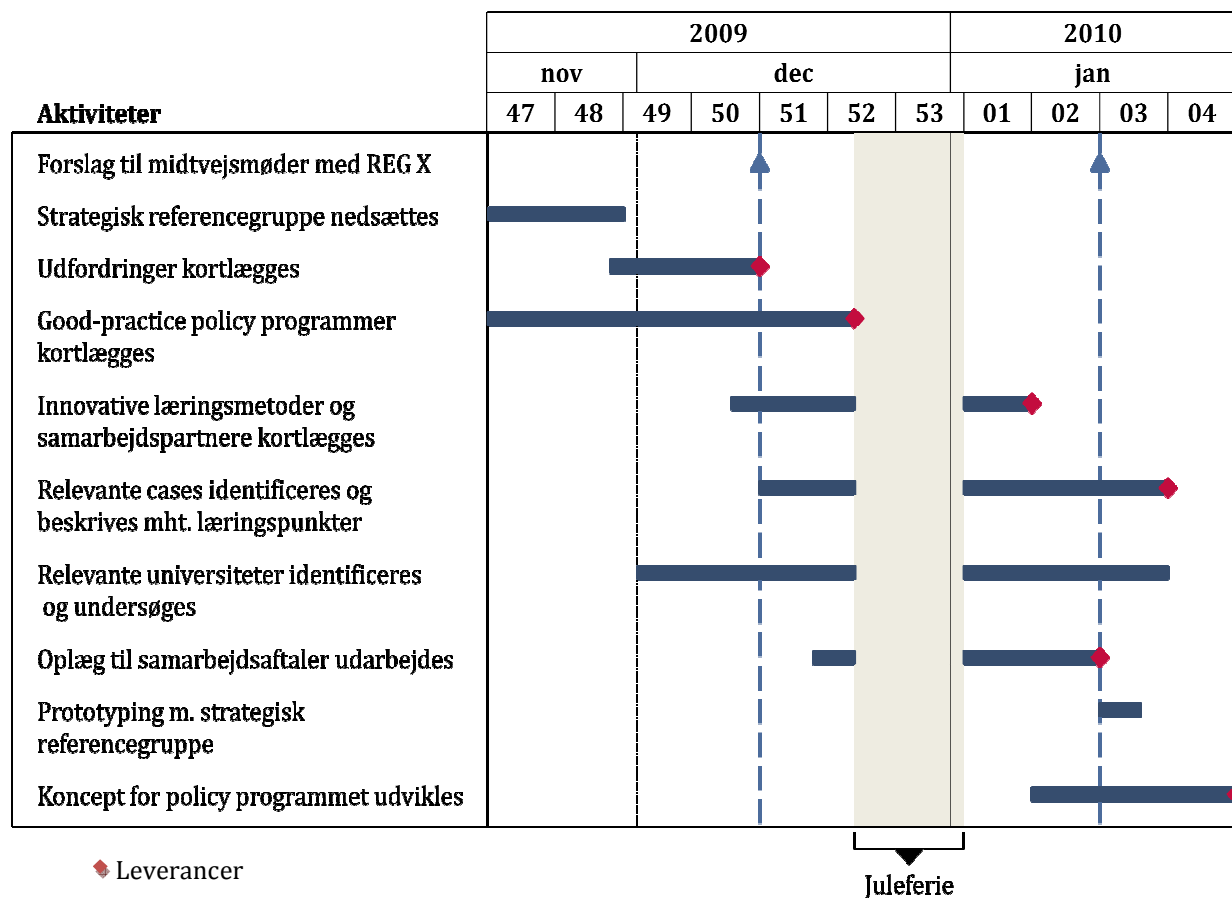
| Aktiviteter | 2009 | | | | | | | 2010 | | | |
|---|---|---|---|---|---|---|---|---|---|---|---|
| | nov | | dec | | | | | jan | | | |
| | 47 | 48 | 49 | 50 | 51 | 52 | 53 | 01 | 02 | 03 | 04 |
| Forslag til midtvejsmøder med REG X | | | | | | | | | | | |
| Strategisk referencegruppe nedsættes | | | | | | | | | | | |
| Udfordringer kortlægges | | | | | | | | | | | |
| Good-practice policy programmer kortlægges | | | | | | | | | | | |
| Innovative læringsmetoder og samarbejdspartnere kortlægges | | | | | | | | | | | |
| Relevante cases identificeres og beskrives mht. læringspunkter | | | | | | | | | | | |
| Relevante universiteter identificeres og undersøges | | | | | | | | | | | |
| Oplæg til samarbejdsaftaler udarbejdes | | | | | | | | | | | |
| Prototyping m. strategisk referencegruppe | | | | | | | | | | | |
| Koncept for policy programmet udvikles | | | | | | | | | | | |

Leverancer

Juleferie